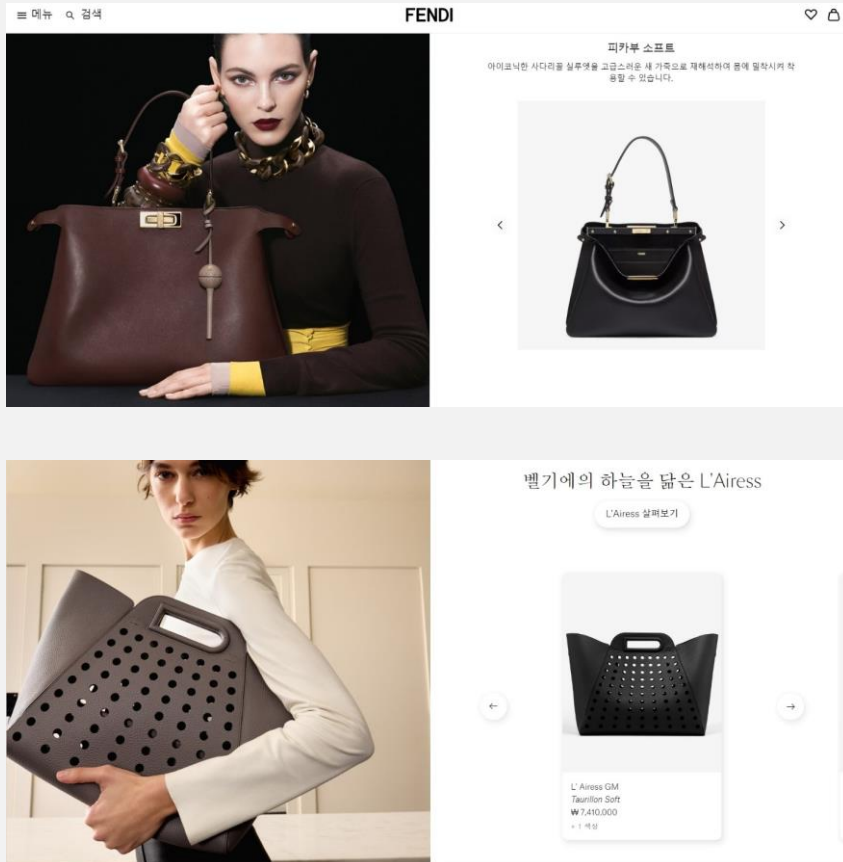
≡ 메뉴 ⚲ 검색

FENDI

피카부 소프트

아이코닉한 사다리꼴 실루엣을 고급스러운 새 가죽으로 재해석하여 몸에 밀착시켜 착용할 수 있습니다.

‹

›

벨기에의 하늘을 닮은 L'Airess

L'Airess 살펴보기

←

→

L' Airess GM

Taurillon Soft

₩ 7,410,000

+ 1 색상